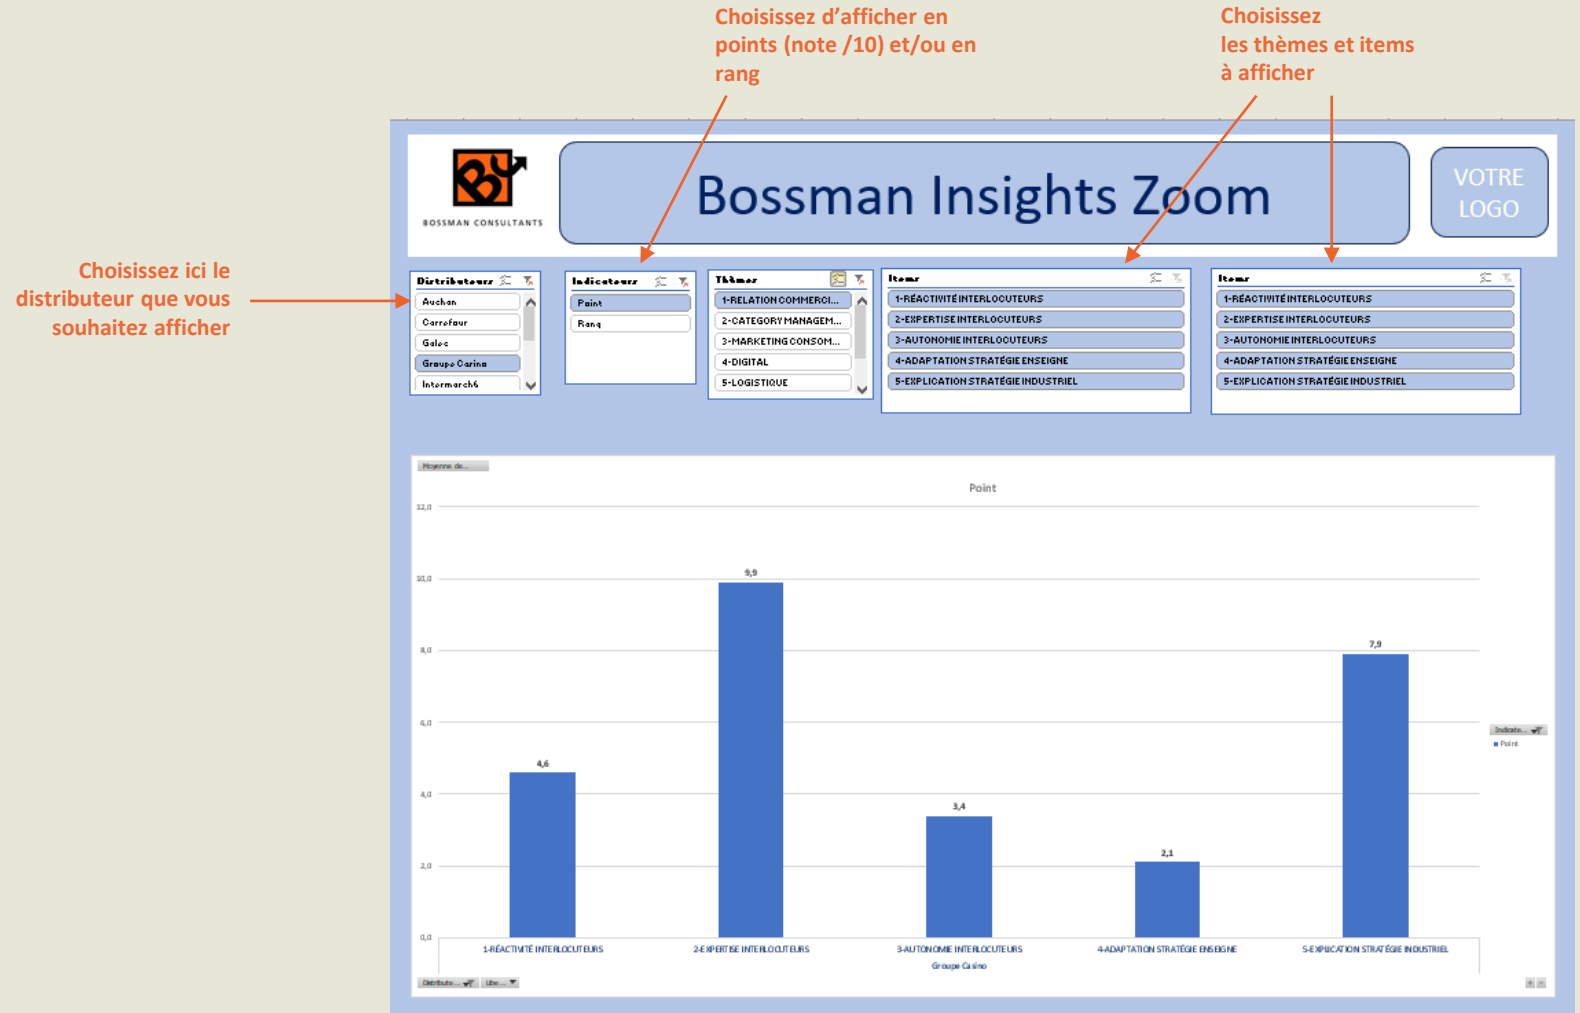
Choisissez d'afficher en points (note /10) et/ou en rang

Choisissez les thèmes et items à afficher

Choisissez ici le distributeur que vous souhaitez afficher

BOSSMAN CONSULTANTS

Bossman Insights Zoom

VOTRE LOGO

Distributeurs
Auchan
Carrefour
Galec
Groupe Casino
Intermarché

Indicateurs
Point
Rang

Thèmes
1-RELATION COMMERCI...
2-CATEGORY MANAGEM...
3-MARKETING CONSOM...
4-DIGITAL
5-LOGISTIQUE

Items
1-RÉACTIVITÉ INTERLOCUTEURS
2-EXPERTISE INTERLOCUTEURS
3-AUTONOMIE INTERLOCUTEURS
4-ADAPTATION STRATÉGIE ENSEIGNE
5-EXPLICATION STRATÉGIE INDUSTRIEL

Items
1-RÉACTIVITÉ INTERLOCUTEURS
2-EXPERTISE INTERLOCUTEURS
3-AUTONOMIE INTERLOCUTEURS
4-ADAPTATION STRATÉGIE ENSEIGNE
5-EXPLICATION STRATÉGIE INDUSTRIEL

Moyenne de...

Point

12,0
10,0
8,0
6,0
4,0
2,0
0,0

4,6
9,9
3,4
2,1
7,9

1-RÉACTIVITÉ INTERLOCUTEURS
2-EXPERTISE INTERLOCUTEURS
3-AUTONOMIE INTERLOCUTEURS
4-ADAPTATION STRATÉGIE ENSEIGNE
5-EXPLICATION STRATÉGIE INDUSTRIEL

Groupe Casino

Indicate...
Point

Distribute...
Libe...